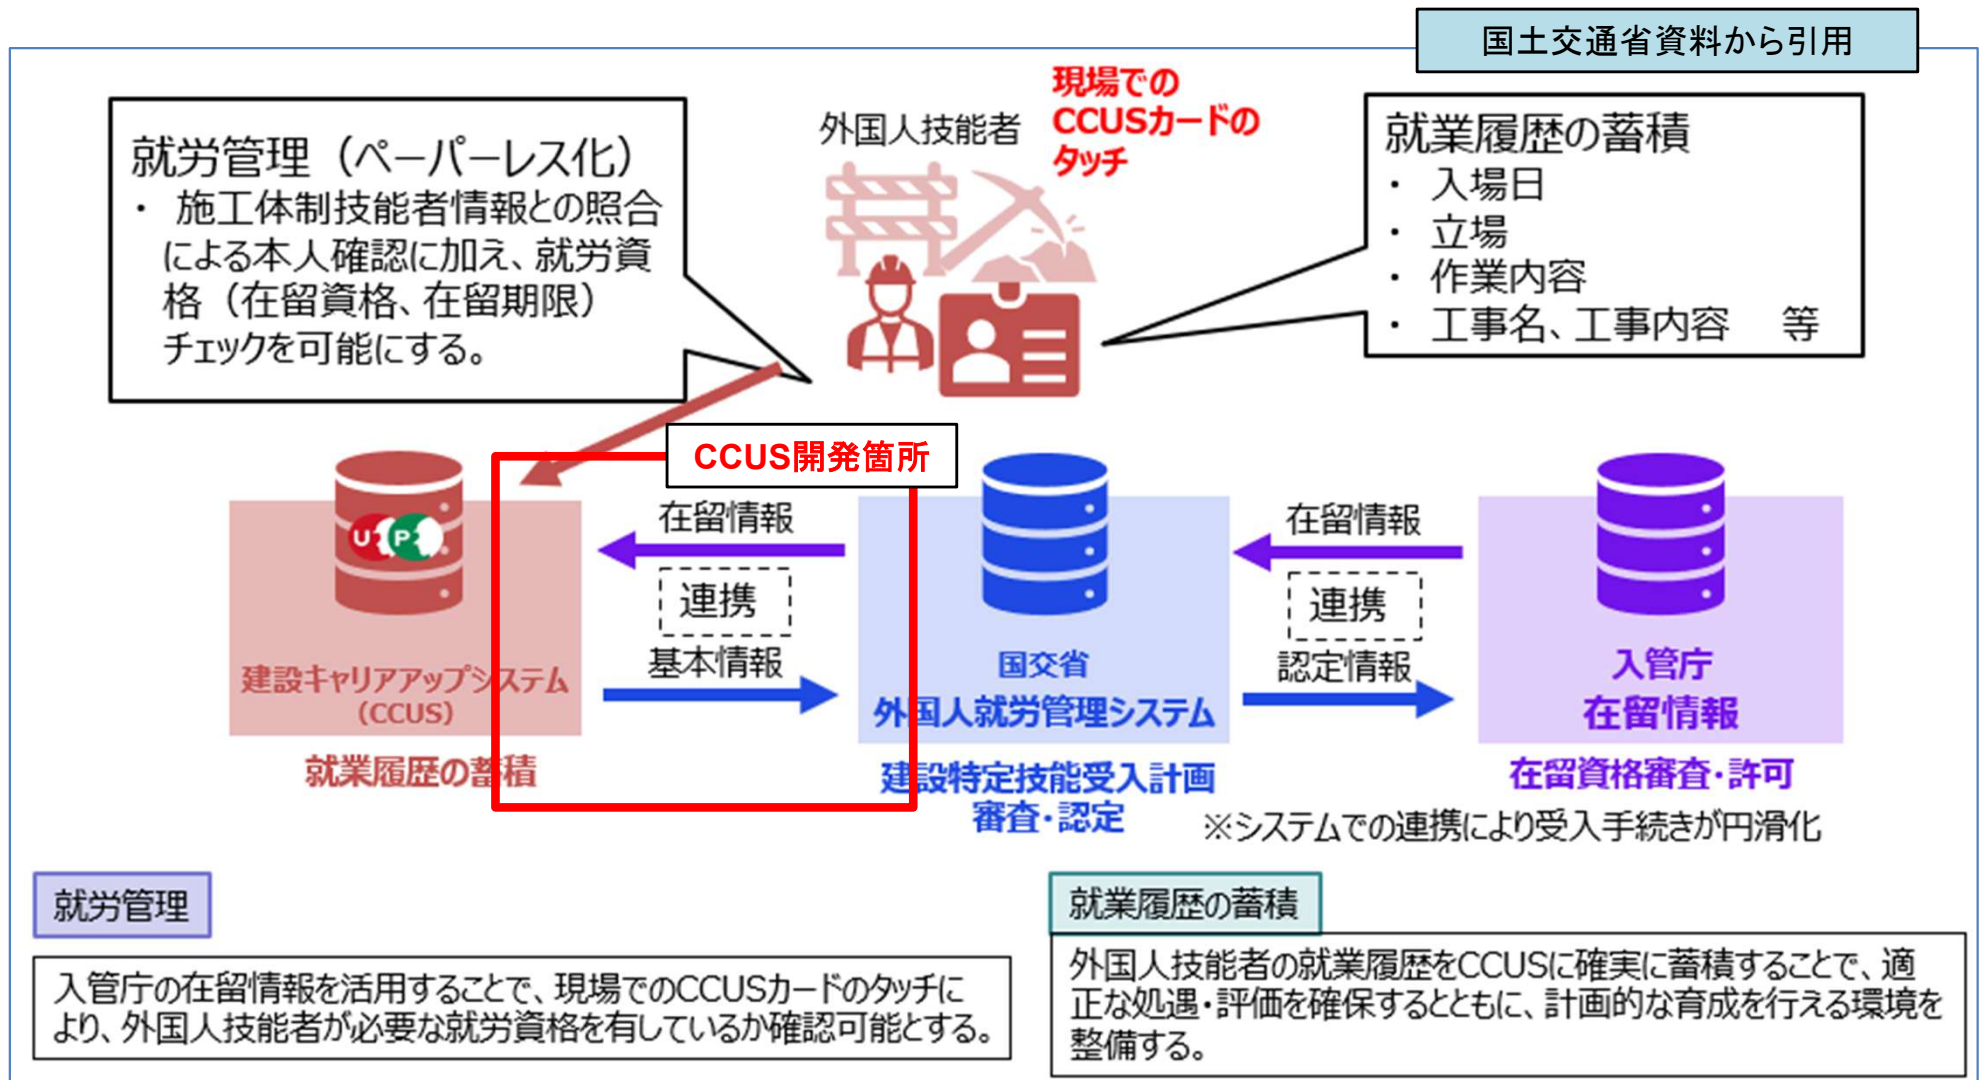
国土交通省資料から引用

就労管理（ペーパーレス化）
・ 施工体制技能者情報との照合による本人確認に加え、就労資格（在留資格、在留期限）チェックを可能にする。

外国人技能者

現場での CCUSカードの タッチ

就業履歴の蓄積
・ 入場日
・ 立場
・ 作業内容
・ 工事名、工事内容　等

CCUS開発箇所

UP

建設キャリアアップシステム（CCUS）

就業履歴の蓄積

在留情報

連携

基本情報

国交省
外国人就労管理システム

建設特定技能受入計画 審査・認定

在留情報

連携

認定情報

入管庁
在留情報

在留資格審査・許可

※システムでの連携により受入手続きが円滑化

就労管理

入管庁の在留情報を活用することで、現場でのCCUSカードのタッチにより、外国人技能者が必要な就労資格を有しているか確認可能とする。

就業履歴の蓄積

外国人技能者の就業履歴をCCUSに確実に蓄積することで、適正な処遇・評価を確保するとともに、計画的な育成を行える環境を整備する。